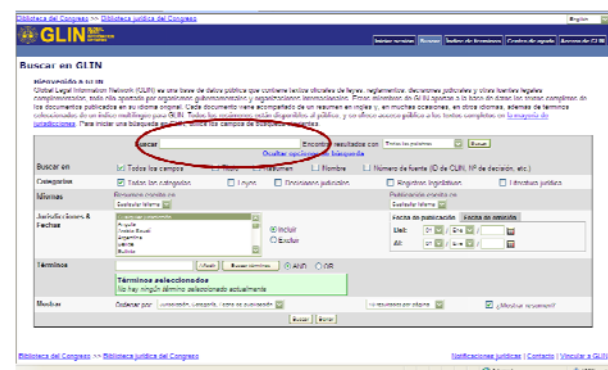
Biblioteca del Congreso >> Biblioteca jurídica del Congreso

English

GLIN

Iniciar sesión | Buscar | Índice de términos | Centro de ayuda | Acerca de GLIN

Buscar en GLIN

Bienvenido a GLIN
Global Legal Information Network (GLIN) es una base de datos pública que contiene textos oficiales de leyes, reglamentos, decisiones judiciales y otras fuentes legales complementarias, todo ello aportado por organismos gubernamentales y organizaciones internacionales. Estos miembros de GLIN aportan a la base de datos los textos completos de los documentos publicados en su idioma original. Cada documento viene acompañado de un resumen en inglés y, en muchas ocasiones, en otros idiomas, además de términos seleccionados de un índice multilingüe para GLIN. Todos los resúmenes están disponibles al público, y se ofrece acceso público a los textos completos en la mayoría de jurisdicciones. Para iniciar una búsqueda en GLIN, utilice los campos de búsqueda siguientes.

Buscar | Encontrar resultados con | Todas las palabras | Buscar
Ocultar opciones de búsqueda

Buscar en | Todos los campos | Título | Resumen | Nombre | Número de fuente (ID de GLIN, Nº de decisión, etc.)

Categorías | Todas las categorías | Leyes | Decisiones judiciales | Registros legislativos | Literatura jurídica

Idiomas | Resumen escrito en | Cualquier idioma | Publicado escrito en | Cualquier idioma

Jurisdicciones & Fechas | Cualquier jurisdicción, Angola, Arabia Saudí, Argentina, Bélgica, Bolivia | Incluir | Excluir | Fecha de publicación | Fecha de emisión | Del: 01 / Ene / | Al: 01 / Ene /

Términos | Añadir | Buscar términos | AND | OR
Términos seleccionados
No hay ningún término seleccionado actualmente

Muestra | Ordenar por: Jurisdicción, Categoría, Fecha de publicación | 10 resultados por página | ¿Mostrar resumen?

Buscar | Borrar

Biblioteca del Congreso >> Biblioteca jurídica del Congreso

Notificaciones jurídicas | Contacto | Vincular a GLIN